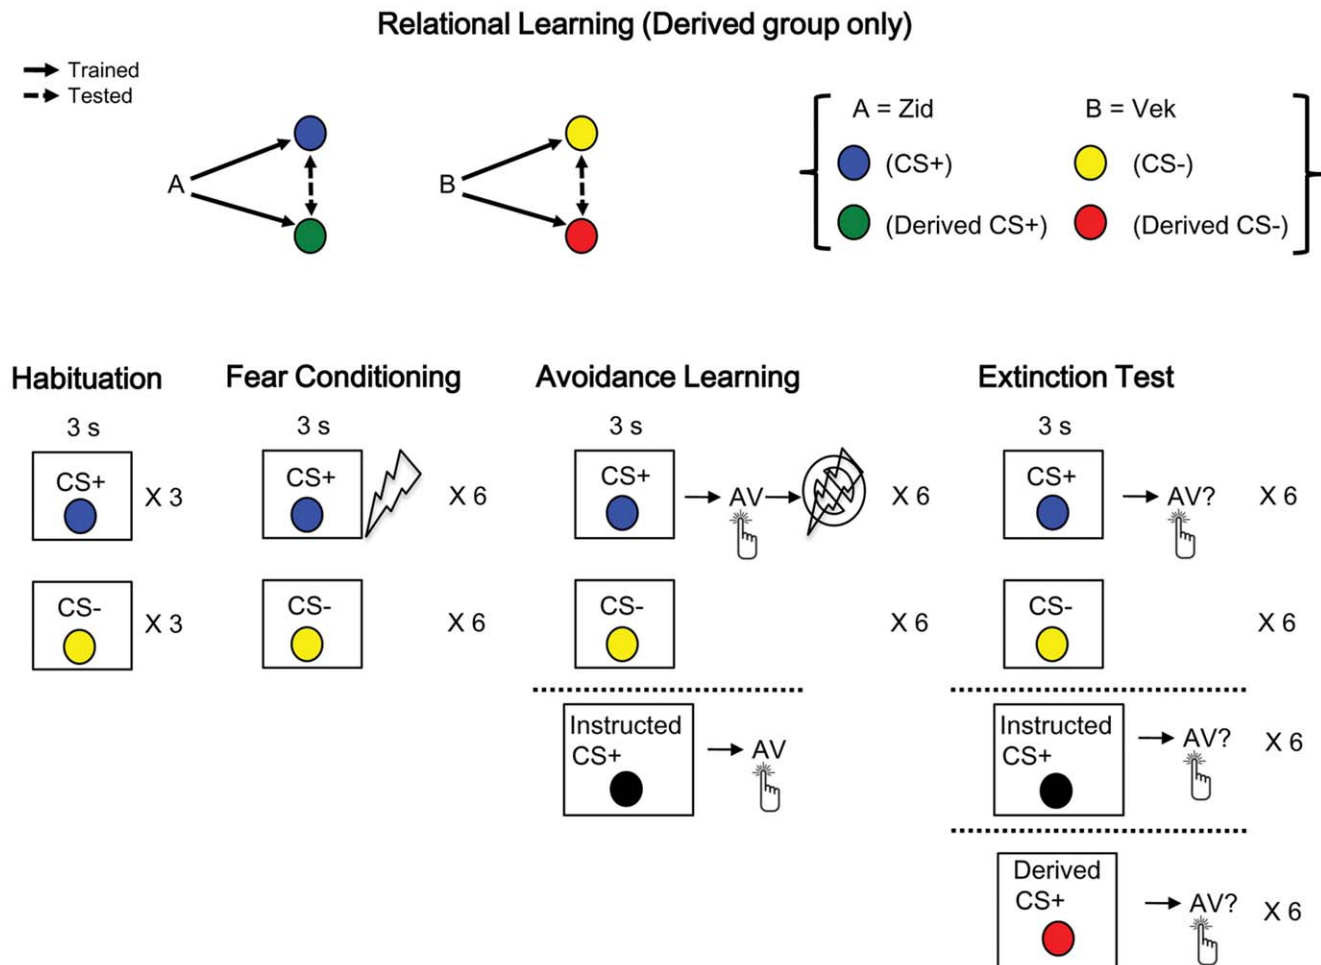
Relational Learning (Derived group only)

Trained
Tested

A

B

A = Zid
B = Vek
(CS+)
(CS-)
(Derived CS+)
(Derived CS-)

Habituation

3 s

CS+
X 3

CS-
X 3

Fear Conditioning

3 s

CS+
X 6

CS-
X 6

Avoidance Learning

3 s

CS+
AV
X 6

CS-
X 6

Instructed CS+
AV

Extinction Test

3 s

CS+
AV?
X 6

CS-
X 6

Instructed CS+
AV?
X 6

Derived CS+
AV?
X 6